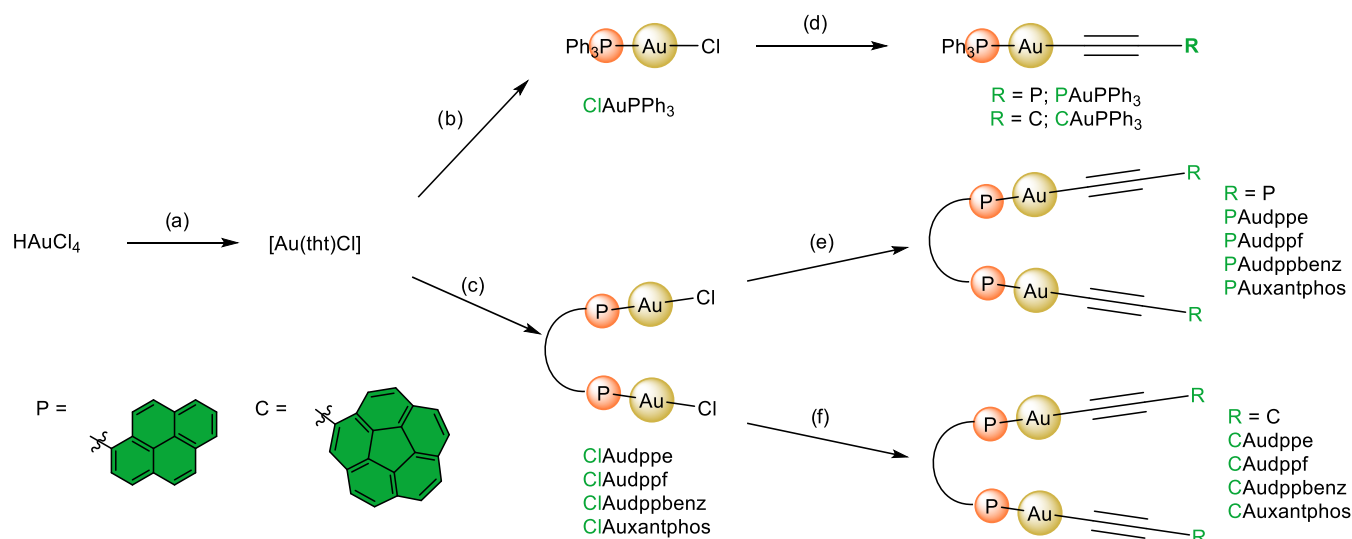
Ph$_3$P Au Cl

ClAuPPh$_3$

(d)

Ph$_3$P Au R

R = P; PAuPPh$_3$
R = C; CAuPPh$_3$

(b)

HAuCl$_4$ (a) [Au(tht)Cl]

(c)

P Au Cl
P Au Cl

ClAudppe
ClAudppf
ClAudppbenz
ClAuxantphos

(e)

P Au R
P Au R

R = P
PAudppe
PAudppf
PAudppbenz
PAuxantphos

(f)

P Au R
P Au R

R = C
CAudppe
CAudppf
CAudppbenz
CAuxantphos

P =

C =